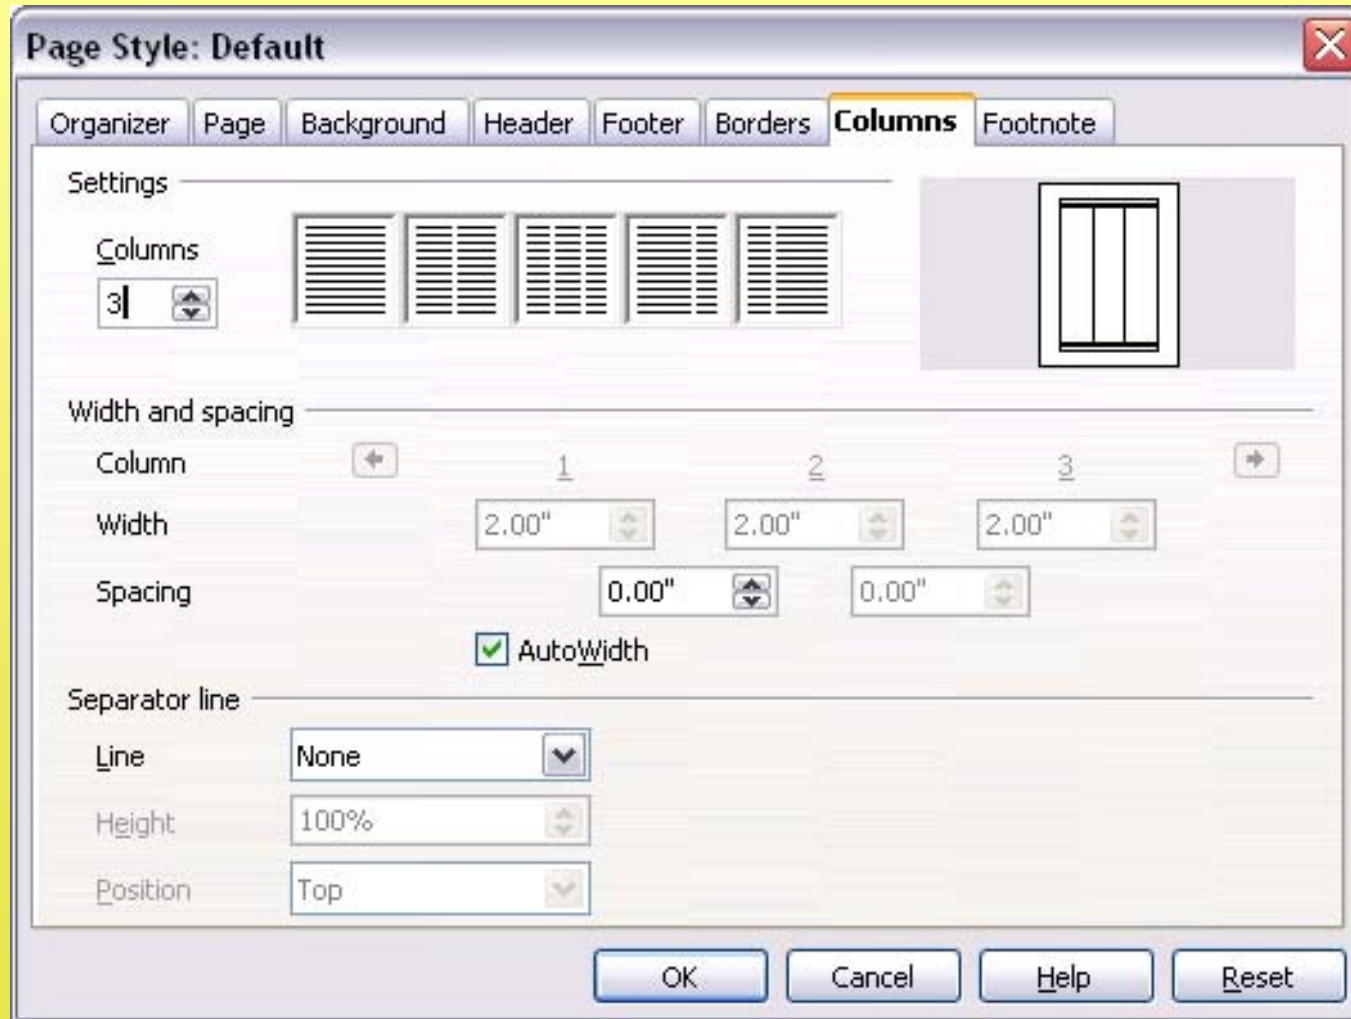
Page Style: Default

Organizer | Page | Background | Header | Footer | Borders | Columns | Footnote

Settings

Columns
3

Width and spacing

Column 1 2 3

Width 2.00" 2.00" 2.00"

Spacing 0.00" 0.00"

AutoWidth

Separator line

Line None

Height 100%

Position Top

OK Cancel Help Reset